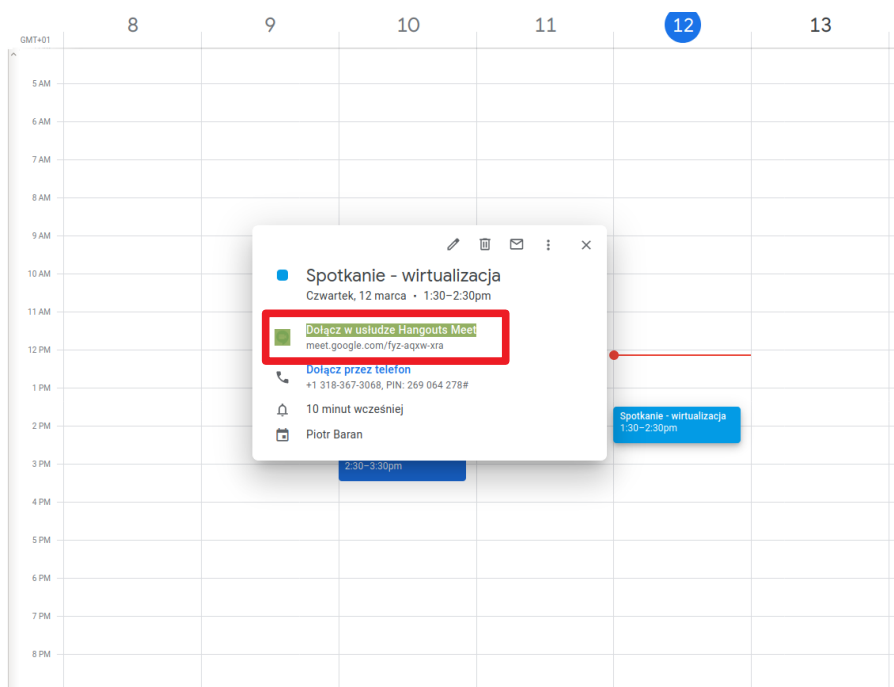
8 9 10 11 12 13

GMT+01

5 AM
6 AM
7 AM
8 AM
9 AM
10 AM
11 AM
12 PM
1 PM
2 PM
3 PM
4 PM
5 PM
6 PM
7 PM
8 PM

Spotkanie - wirtualizacja
Czwartek, 12 marca • 1:30–2:30pm

Dołącz w usłudze Hangouts Meet
meet.google.com/fyz-aqxw-xra

Dołącz przez telefon
+1 318-367-3068, PIN: 269 064 278#

10 minut wcześniej

Piotr Baran

2:30–3:30pm

Spotkanie - wirtualizacja
1:30–2:30pm